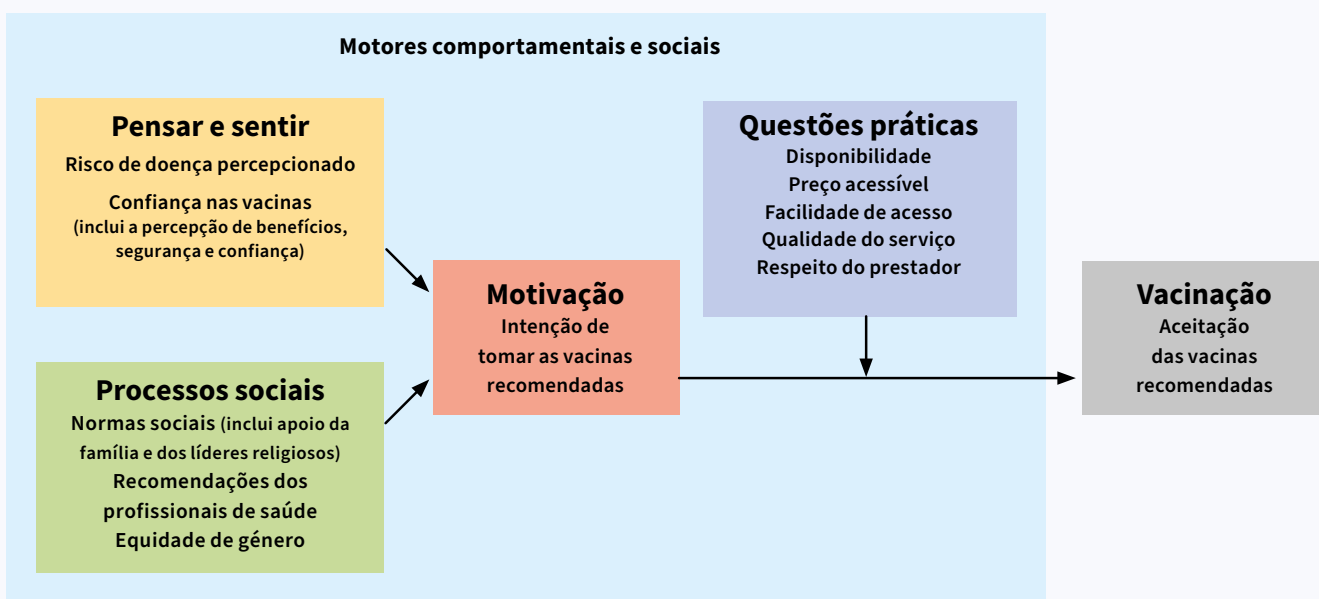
Motores comportamentais e sociais

Pensar e sentir
Risco de doença percepcionado
Confiança nas vacinas (inclui a percepção de benefícios, segurança e confiança)

Processos sociais
Normas sociais (inclui apoio da família e dos líderes religiosos)
Recomendações dos profissionais de saúde
Equidade de género

Motivação
Intenção de tomar as vacinas recomendadas

Questões práticas
Disponibilidade
Preço acessível
Facilidade de acesso
Qualidade do serviço
Respeito do prestador

Vacinação
Aceitação das vacinas recomendadas